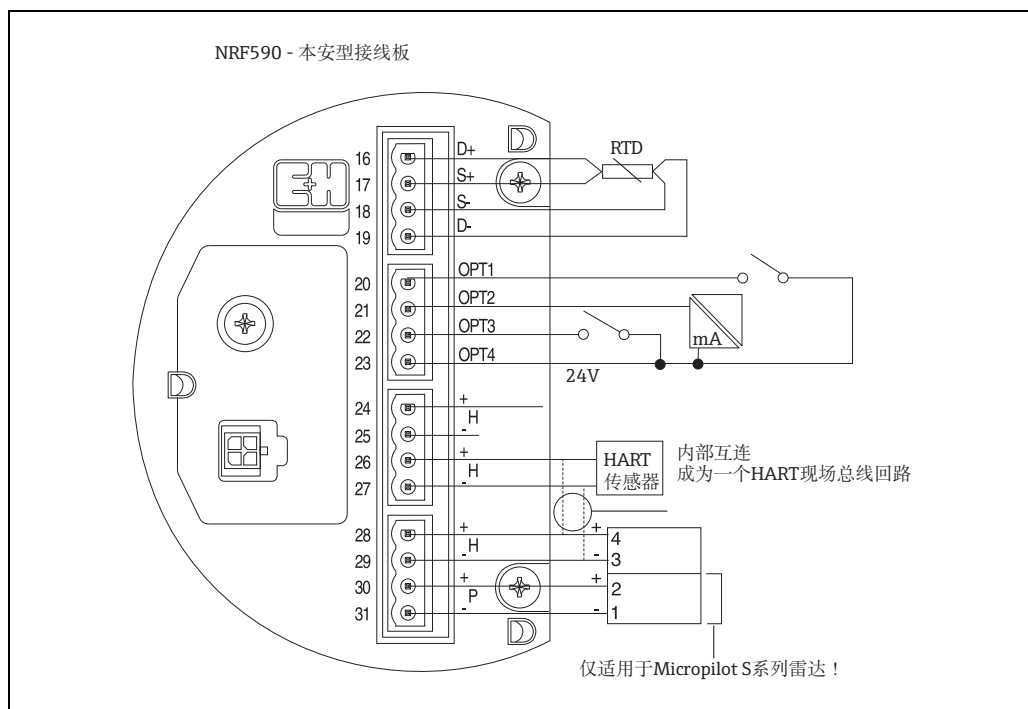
NRF590 - 本安型接线板

16
17
18
19
D+
S+
S-
D-
RTD

20
21
22
23
OPT1
OPT2
OPT3
OPT4
mA
24V

24
25
26
27
+
H
-
+
H
-
HART
传感器
内部互连
成为一个HART现场总线回路

28
29
30
31
+
H
-
+
P
-
+
-
+
-
4
3
2
1

仅适用于Micropilot S系列雷达！